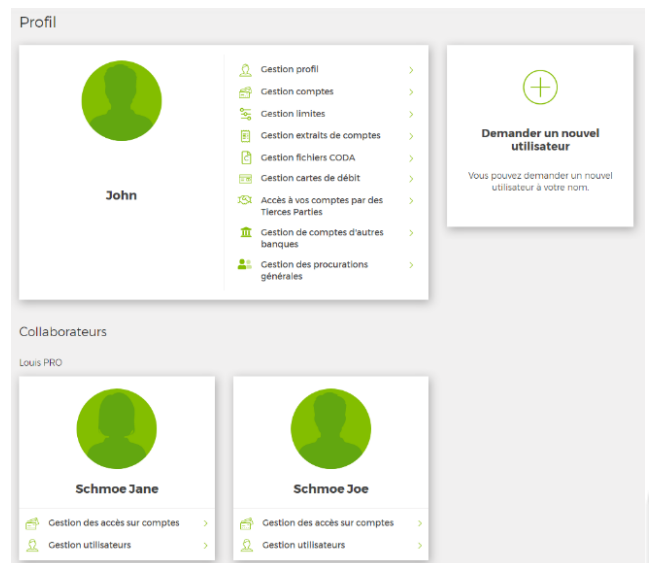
Profil

John

Gestion profil
Gestion comptes
Gestion limites
Gestion extraits de comptes
Gestion fichiers CODA
Gestion cartes de débit
Accès à vos comptes par des Tierces Parties
Gestion de comptes d'autres banques
Gestion des procurations générales

+

Demander un nouvel utilisateur

Vous pouvez demander un nouvel utilisateur à votre nom.

Collaborateurs

Louis PRO

Schmoe Jane

Gestion des accès sur comptes
Gestion utilisateurs

Schmoe Joe

Gestion des accès sur comptes
Gestion utilisateurs